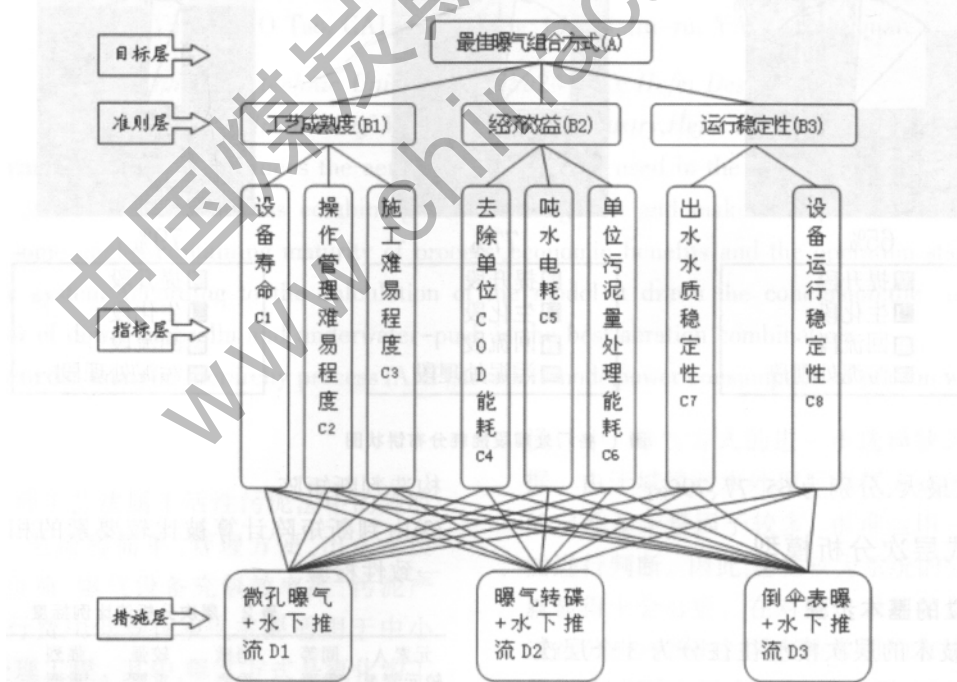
目标层

最佳曝气组合方式(A)

准则层

工艺成熟度(B1)

经济效益(B2)

运行稳定性(B3)

指标层

设备寿命 C1

操作管理难易程度 C2

施工难易程度 C3

去除单位COD能耗 C4

吨水电耗 C5

单位污泥量处理能耗 C6

出水水质稳定性 C7

设备运行稳定性 C8

措施层

微孔曝气+水下推流 D1

曝气转碟+水下推流 D2

倒伞表曝+水下推流 D3

中国煤炭期刊网
www.chinacaj.net